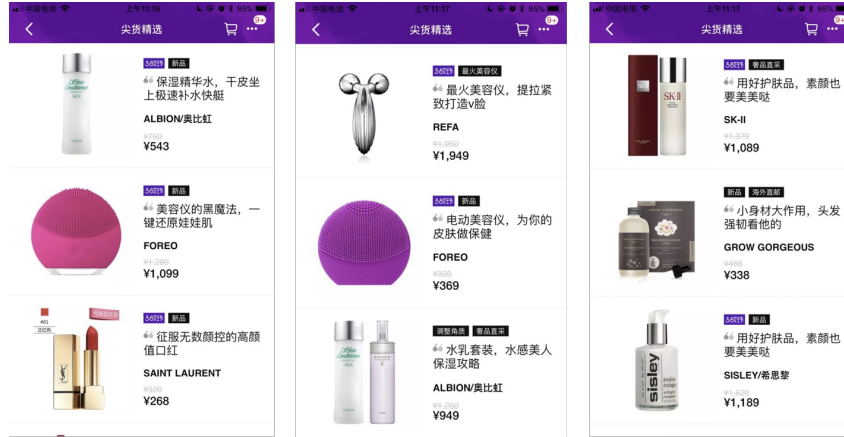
中国电信 上午11:15 85%

尖货精选 9+

ALBION Skin Conditioner

新品

保湿精华水，干皮坐上极速补水快艇

ALBION/奥比虹

¥750

¥543

新品

美容仪的黑魔法，一键还原娃娃肌

FOREO

¥1,280

¥1,099

新品

征服无数颜控的高颜值口红

SAINT LAURENT

¥330

¥268

中国电信 上午11:17 85%

尖货精选 9+

最火美容仪

最火美容仪，提拉紧致打造v脸

REFA

¥1,950

¥1,949

新品

电动美容仪，为你的皮肤做保健

FOREO

¥399

¥369

调整角质 奢品直采

水乳套装，水感美人保湿攻略

ALBION/奥比虹

¥1,200

¥949

中国电信 上午11:17 85%

尖货精选 9+

奢品直采

用好护肤品，素颜也要美美哒

SK-II

¥1,370

¥1,089

新品 海外直邮

小身材大作用，头发强韧看他的

GROW GORGEOUS

¥468

¥338

新品

用好护肤品，素颜也要美美哒

SISLEY/希思黎

¥1,530

¥1,189

sisley